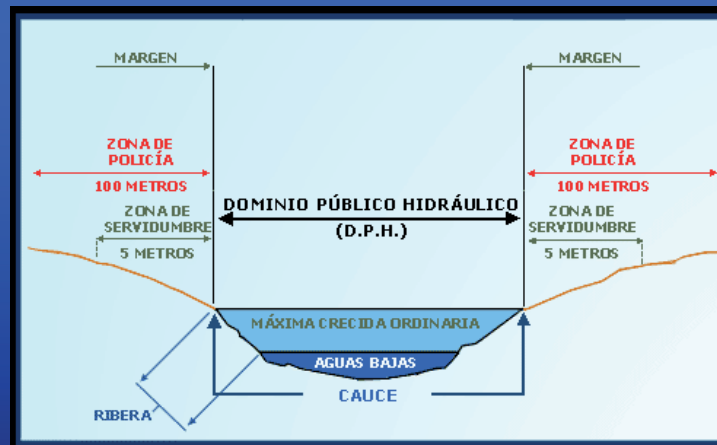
MARGEN

MARGEN

ZONA DE POLICÍA
100 METROS

ZONA DE POLICÍA
100 METROS

DOMINIO PÚBLICO HIDRÁULICO
(D.P.H.)

ZONA DE SERVIDUMBRE
5 METROS

ZONA DE SERVIDUMBRE
5 METROS

MÁXIMA CRECIDA ORDINARIA

AGUAS BAJAS

CAUCE

RIBERA